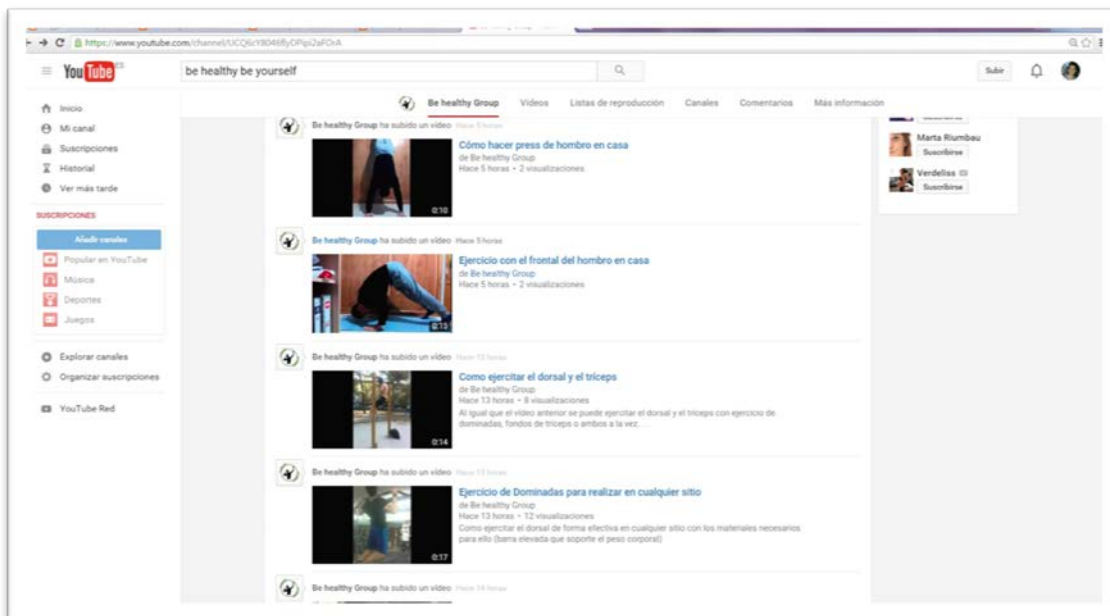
https://www.youtube.com/channel/UCQ6cY8046fIyDPlpi2aFOrA

YouTube ES

be healthy be yourself

Subir

Inicio
Mi canal
Suscripciones
Historial
Ver más tarde

SUSCRIPCIONES
Añadir canales
Popular en YouTube
Música
Deportes
Juegos

Explorar canales
Organizar suscripciones

YouTube Red

Be healthy Group   Vídeos   Listas de reproducción   Canales   Comentarios   Más información

Be healthy Group ha subido un vídeo Hace 5 horas
0:10
Cómo hacer press de hombro en casa
de Be healthy Group
Hace 5 horas • 2 visualizaciones

Be healthy Group ha subido un vídeo Hace 5 horas
0:15
Ejercicio con el frontal del hombro en casa
de Be healthy Group
Hace 5 horas • 2 visualizaciones

Be healthy Group ha subido un vídeo Hace 13 horas
0:14
Como ejercitar el dorsal y el triceps
de Be healthy Group
Hace 13 horas • 8 visualizaciones
Al igual que el video anterior se puede ejercitar el dorsal y el triceps con ejercicio de dominadas, fondos de triceps o ambos a la vez....

Be healthy Group ha subido un vídeo Hace 13 horas
0:17
Ejercicio de Dominadas para realizar en cualquier sitio
de Be healthy Group
Hace 13 horas • 12 visualizaciones
Como ejercitar el dorsal de forma efectiva en cualquier sitio con los materiales necesarios para ello (barra elevada que soporte el peso corporal)

Be healthy Group ha subido un vídeo Hace 14 horas

Marta Riumbau
Suscribirse
Verdeliss
Suscribirse